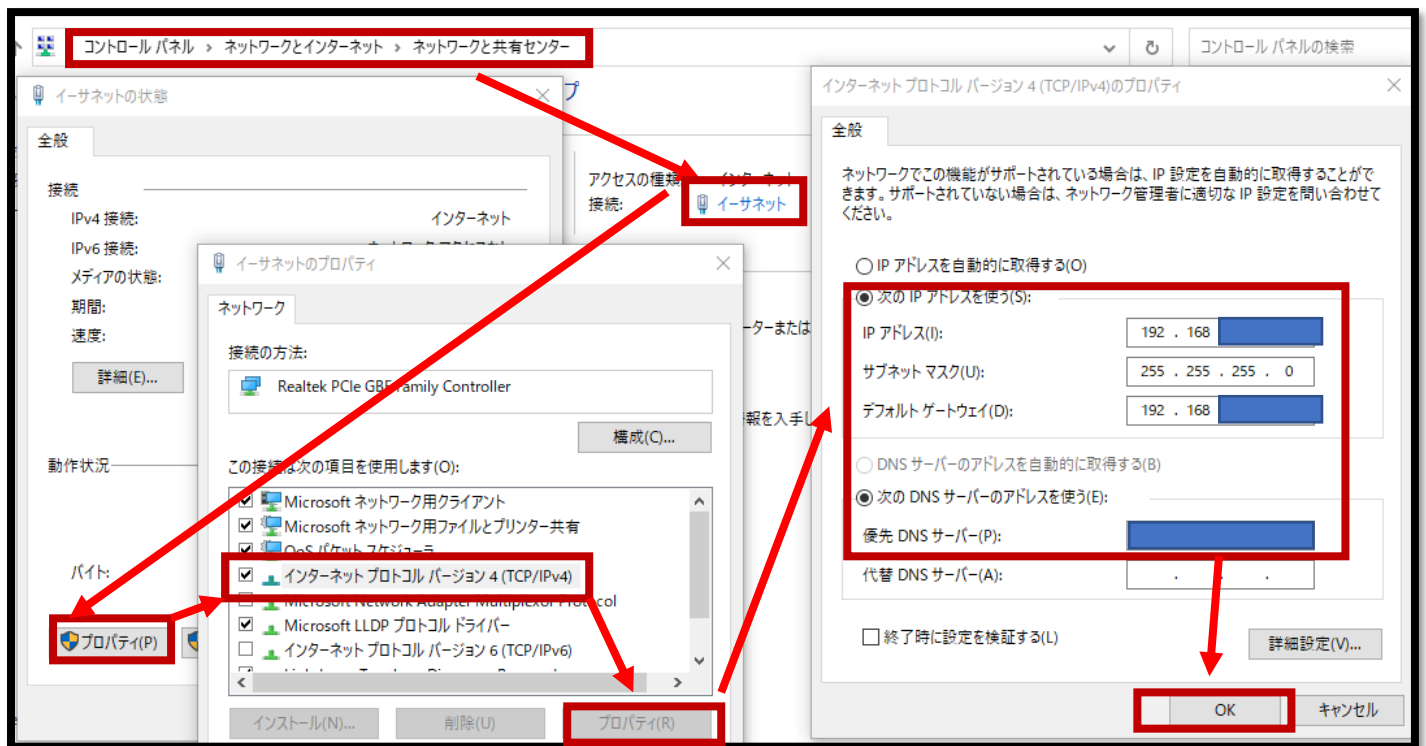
コントロール パネル > ネットワークとインターネット > ネットワークと共有センター

コントロール パネルの検索

イーサネットの状態

全般

接続

IPv4 接続: インターネット

IPv6 接続:

メディアの状態:

期間:

速度:

詳細(E)...

動作状況

バイト:

プロパティ(P)

アクセスの種類: インターネット

接続: イーサネット

ーターまたは

報を入手し

イーサネットのプロパティ

ネットワーク

接続の方法:

Realtek PCIe GBE Family Controller

構成(C)...

この接続は次の項目を使用します(O):

Microsoft ネットワーク用クライアント

Microsoft ネットワーク用ファイルとプリンター共有

QoS パケット スケジューラ

インターネット プロトコル バージョン 4 (TCP/IPv4)

Microsoft Network Adapter Multiplexor Protocol

Microsoft LLDP プロトコル ドライバー

インターネット プロトコル バージョン 6 (TCP/IPv6)

インストール(N)... 削除(U) プロパティ(R)

インターネット プロトコル バージョン 4 (TCP/IPv4)のプロパティ

全般

ネットワークでこの機能がサポートされている場合は、IP 設定を自動的に取得することができます。サポートされていない場合は、ネットワーク管理者に適切な IP 設定を問い合わせてください。

IP アドレスを自動的に取得する(O)

次の IP アドレスを使う(S):

IP アドレス(I): 192 . 168

サブネット マスク(U): 255 . 255 . 255 . 0

デフォルト ゲートウェイ(D): 192 . 168

DNS サーバーのアドレスを自動的に取得する(B)

次の DNS サーバーのアドレスを使う(E):

優先 DNS サーバー(P):

代替 DNS サーバー(A): . . .

終了時に設定を検証する(L)

詳細設定(V)...

OK キャンセル